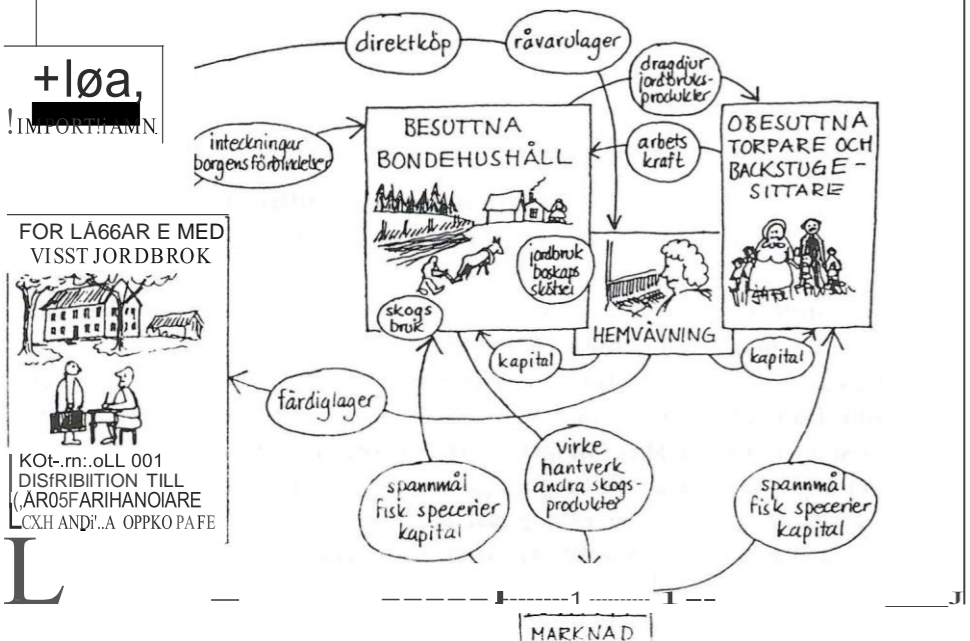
direktköp

råvarulager

dragdjur jordbruksprodukter

+løa,

!IMPORTHAMN

inteckningar borgensförbindelser

BESUTTNA BONDEHUSHÅLL

arbets kraft

OBESUTTNA TORPARE OCH BACKSTUGESITTARE

FOR LÅ66AR E MED VISST JORDBROK

jordbruk boskapsskötsel

skogsbruk

HEMVÄVNING

kapital

kapital

färdiglager

KOt-.rn:.oLL 001 DISfRIBIITION TILL (,ÅR05FARIHANOIARE CXH ANDi'..A OPPKO PAFE

virke hantverk andra skogsprodukter

spannmål fisk specerier kapital

spannmål fisk specerier kapital

MARKNAD